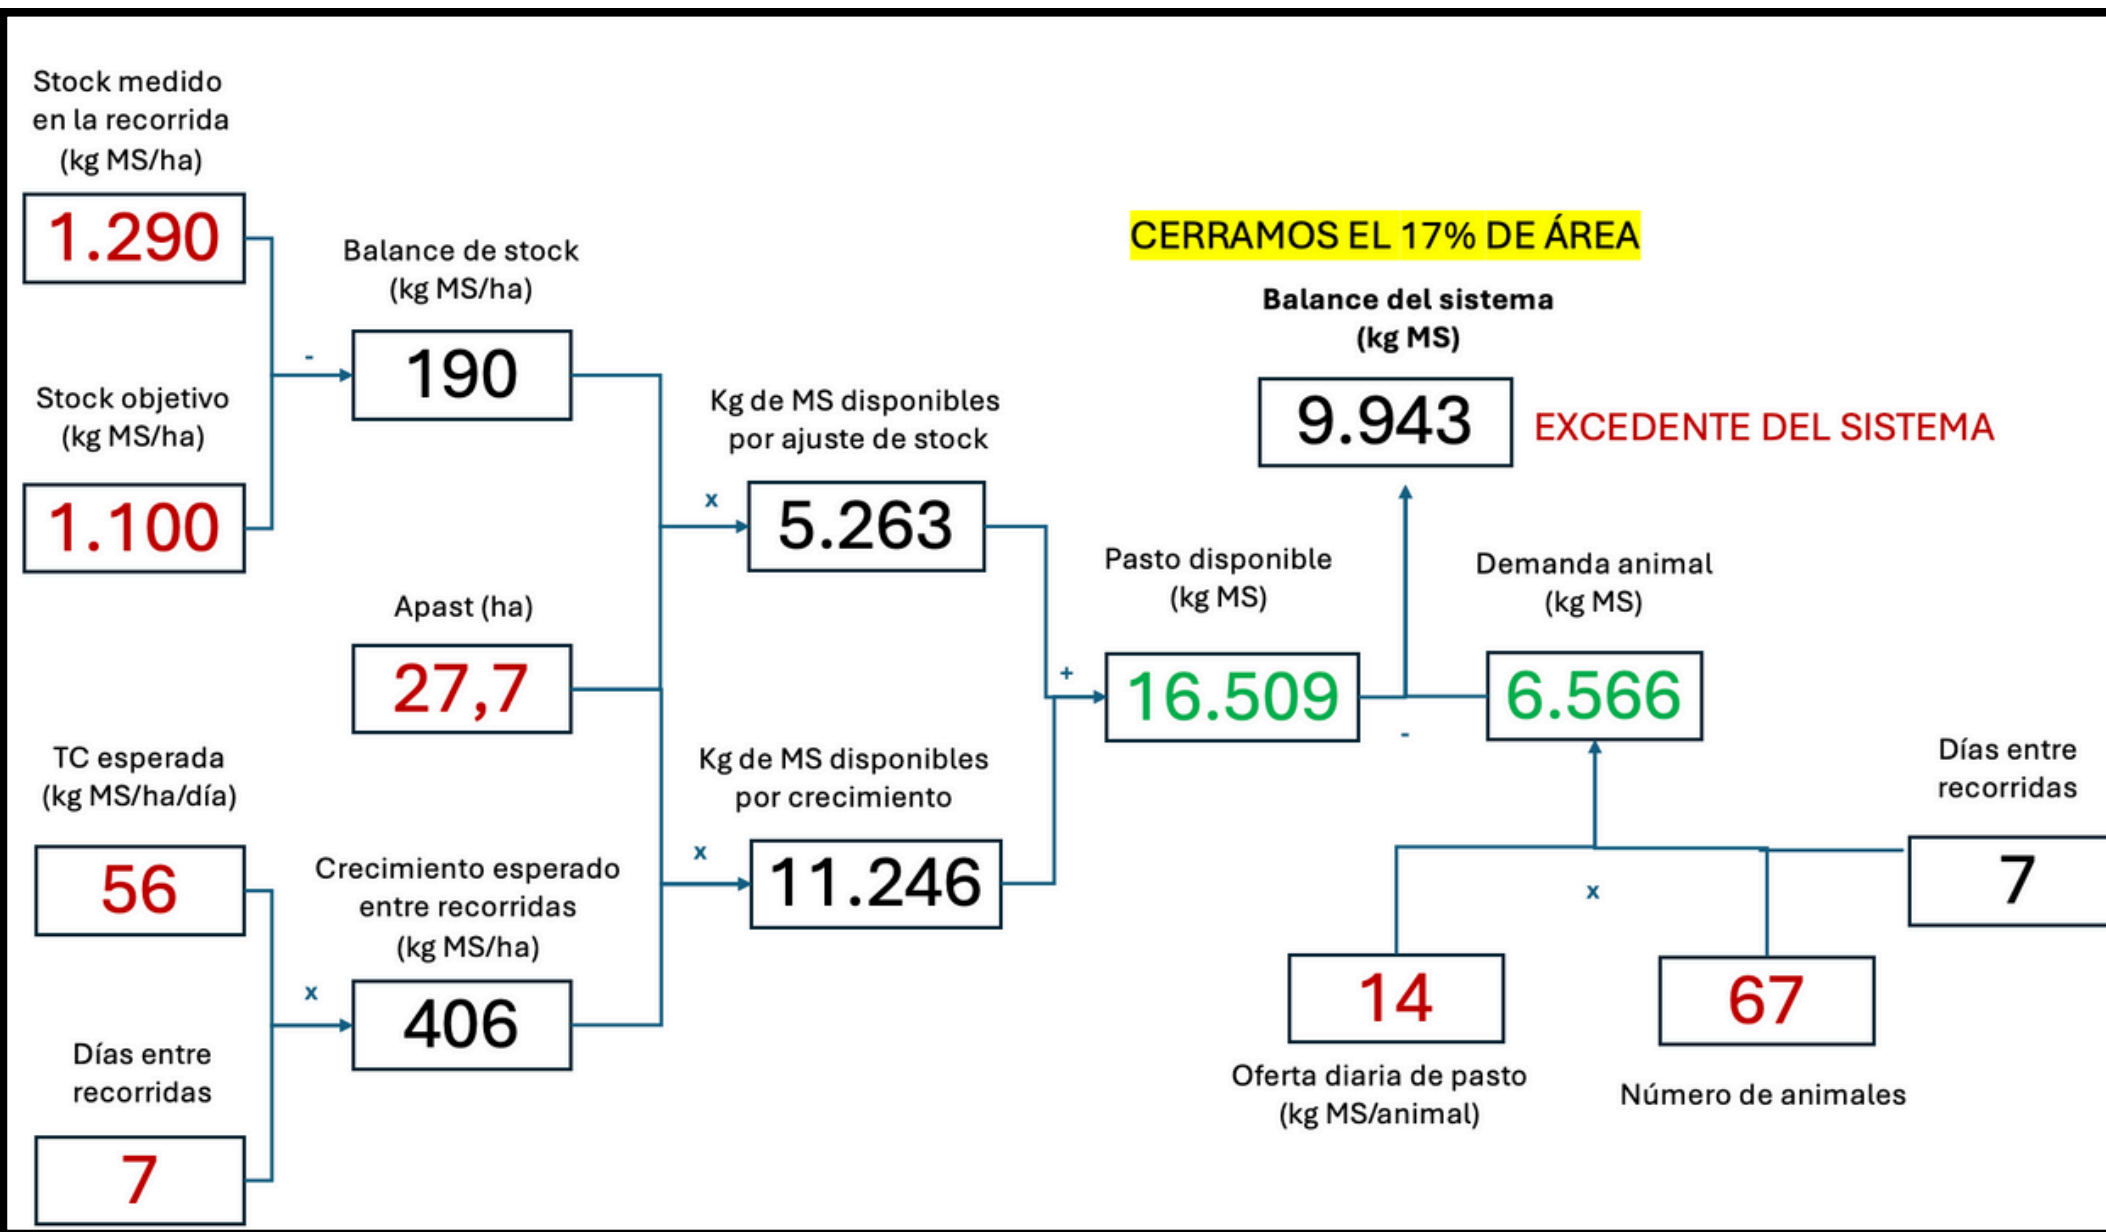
Stock medido en la recorrida (kg MS/ha)

1.290

-

Stock objetivo (kg MS/ha)

1.100

Balance de stock (kg MS/ha)

190

Apast (ha)

27,7

TC esperada (kg MS/ha/día)

56

x

Días entre recorridas

7

Crecimiento esperado entre recorridas (kg MS/ha)

406

Kg de MS disponibles por ajuste de stock

x

5.263

Kg de MS disponibles por crecimiento

x

11.246

CERRAMOS EL 17% DE ÁREA

Balance del sistema (kg MS)

9.943

EXCEDENTE DEL SISTEMA

Pasto disponible (kg MS)

+

16.509

-

Demanda animal (kg MS)

6.566

Días entre recorridas

7

x

14

Oferta diaria de pasto (kg MS/animal)

67

Número de animales